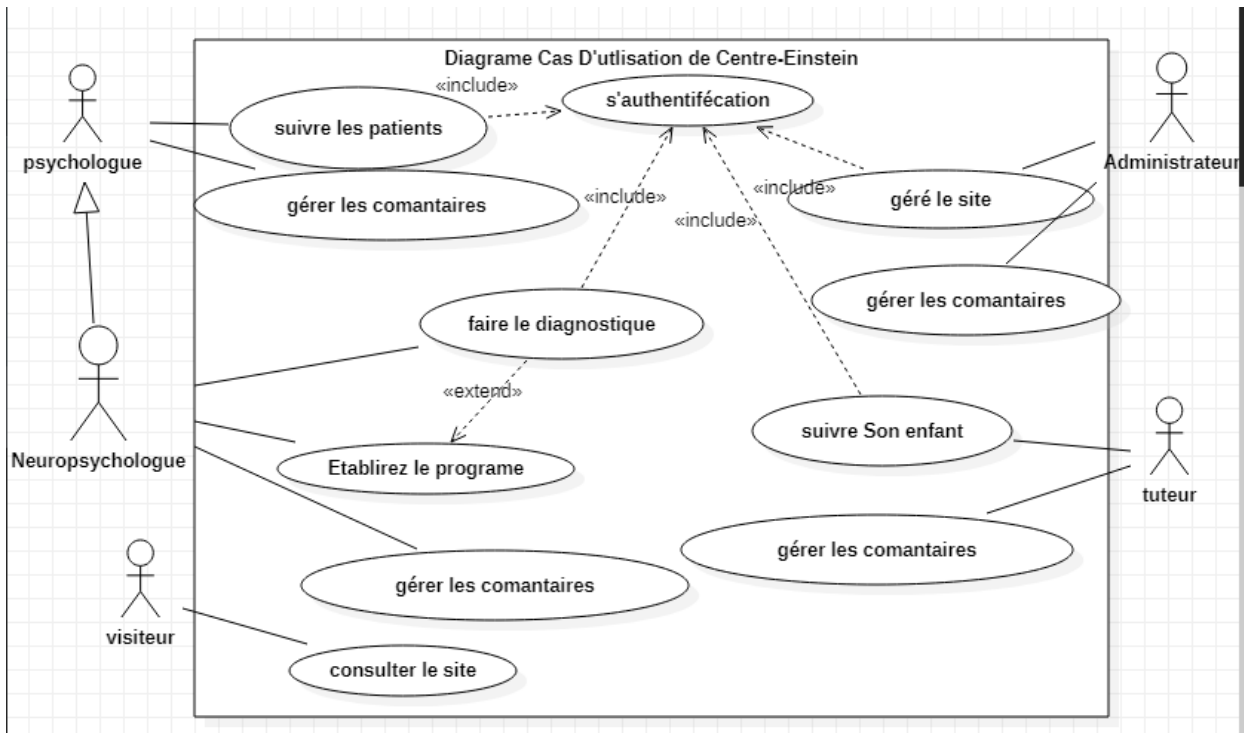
Diagrame Cas D'utlisation de Centre-Einstein

psychologue

«include»

s'authentifécation

suivre les patients

Administrateur

gérer les comantaires

«include»

«include»

géré le site

«include»

gérer les comantaires

faire le diagnostique

«extend»

Neuropsychologue

suivre Son enfant

tuteur

Etablirez le programe

gérer les comantaires

gérer les comantaires

visiteur

consulter le site